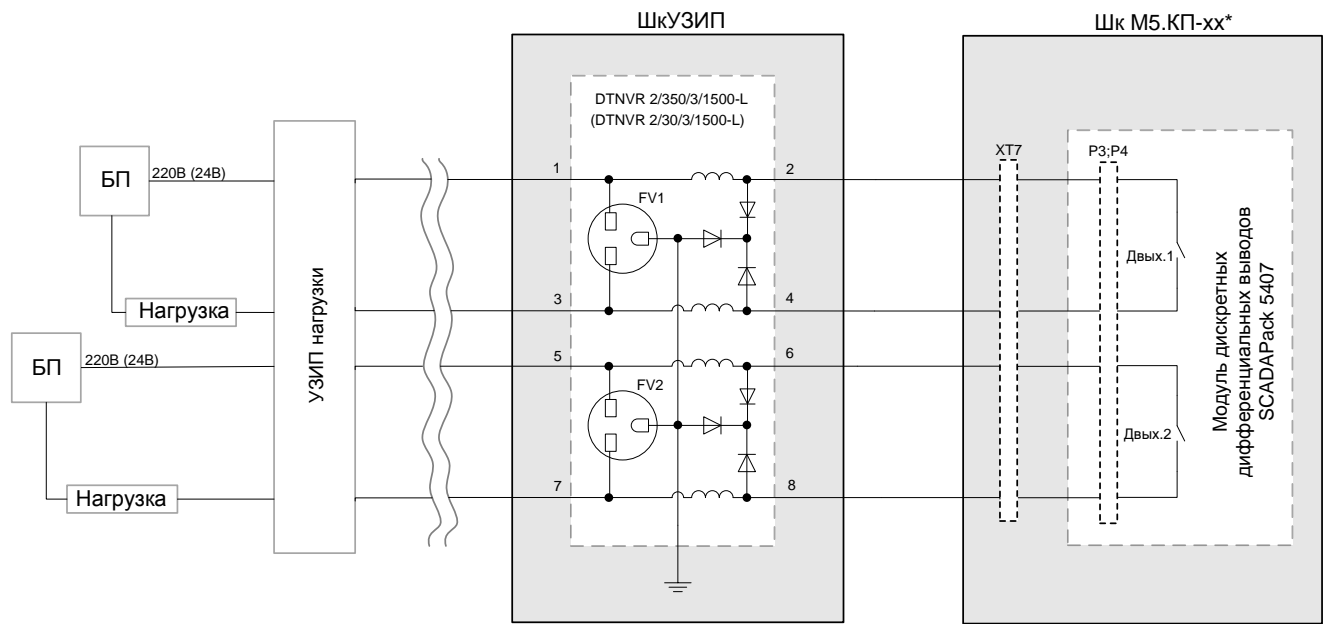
ШкУЗИП

Шк М5.КП-xx*

DTNVR 2/350/3/1500-L
(DTNVR 2/30/3/1500-L)

БП

220В (24В)

Нагрузка

БП

220В (24В)

Нагрузка

УЗИП нагрузки

1

2

FV1

3

4

5

6

FV2

7

8

XT7

P3;P4

Двых.1

Двых.2

Модуль дискретных дифференциальных выводов SCADAPack 5407